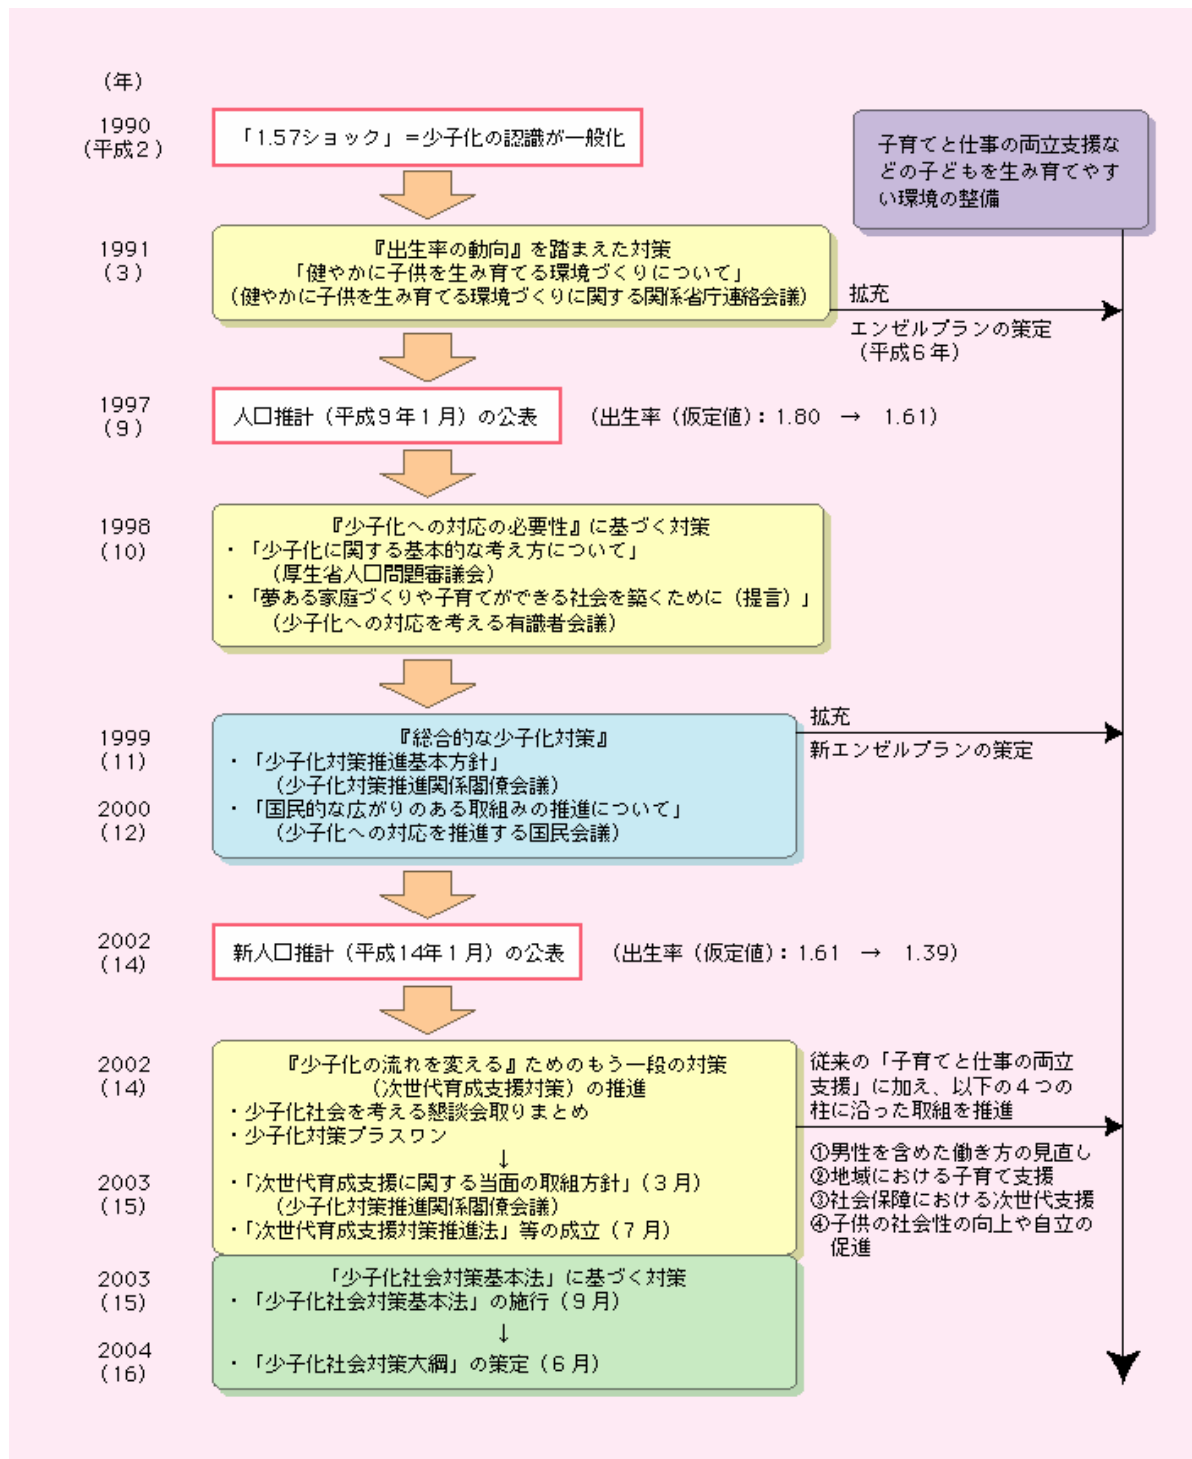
（年）

1990
（平成２）

「1.57ショック」＝少子化の認識が一般化

子育てと仕事の両立支援などの子どもを生み育てやすい環境の整備

1991
（３）

『出生率の動向』を踏まえた対策
「健やかに子供を生み育てる環境づくりについて」
（健やかに子供を生み育てる環境づくりに関する関係省庁連絡会議）

拡充

エンゼルプランの策定
（平成６年）

1997
（９）

人口推計（平成９年１月）の公表

（出生率（仮定値）：1.80 → 1.61）

1998
（10）

『少子化への対応の必要性』に基づく対策
・「少子化に関する基本的な考え方について」
（厚生省人口問題審議会）
・「夢ある家庭づくりや子育てができる社会を築くために（提言）」
（少子化への対応を考える有識者会議）

1999
（11）

2000
（12）

『総合的な少子化対策』
・「少子化対策推進基本方針」
（少子化対策推進関係閣僚会議）
・「国民的な広がりのある取組みの推進について」
（少子化への対応を推進する国民会議）

拡充

新エンゼルプランの策定

2002
（14）

新人口推計（平成14年１月）の公表

（出生率（仮定値）：1.61 → 1.39）

2002
（14）

2003
（15）

『少子化の流れを変える』ためのもう一段の対策
（次世代育成支援対策）の推進
・少子化社会を考える懇談会取りまとめ
・少子化対策プラスワン
↓
・「次世代育成支援に関する当面の取組方針」（３月）
（少子化対策推進関係閣僚会議）
・「次世代育成支援対策推進法」等の成立（７月）

従来の「子育てと仕事の両立支援」に加え、以下の４つの柱に沿った取組を推進

①男性を含めた働き方の見直し
②地域における子育て支援
③社会保障における次世代支援
④子供の社会性の向上や自立の促進

2003
（15）

2004
（16）

「少子化社会対策基本法」に基づく対策
・「少子化社会対策基本法」の施行（９月）
↓
・「少子化社会対策大綱」の策定（６月）